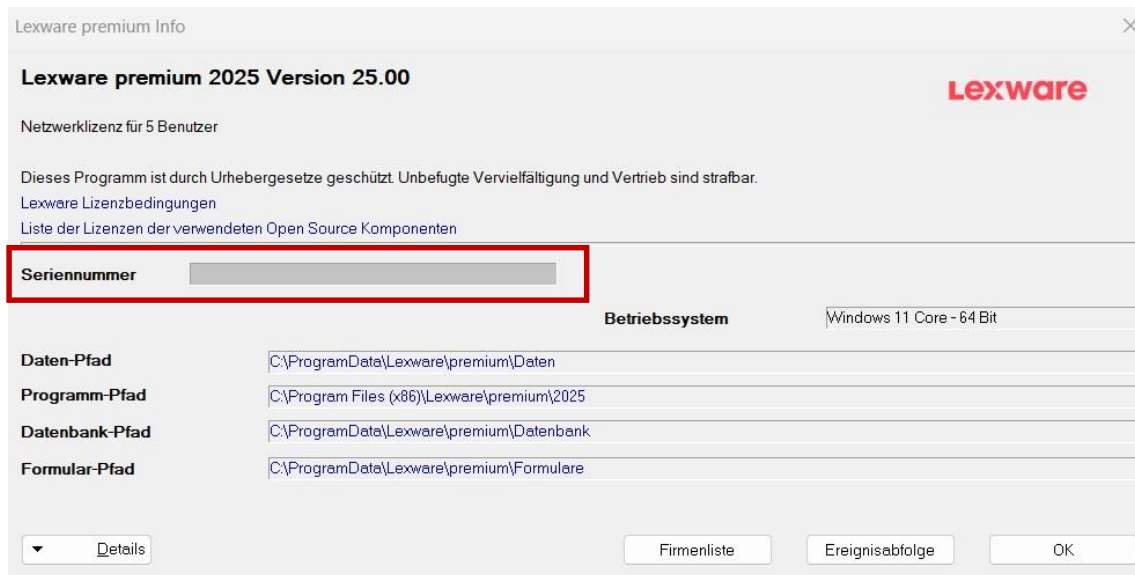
Lexware premium Info

Lexware premium 2025 Version 25.00

Lexware

Netzwerklizenz für 5 Benutzer

Dieses Programm ist durch Urhebergesetze geschützt. Unbefugte Vervielfältigung und Vertrieb sind strafbar.

Lexware Lizenzbedingungen

Liste der Lizenzen der verwendeten Open Source Komponenten

Seriennummer

Betriebssystem Windows 11 Core - 64 Bit

Daten-Pfad C:\ProgramData\Lexware\premium\Daten

Programm-Pfad C:\Program Files (x86)\Lexware\premium\2025

Datenbank-Pfad C:\ProgramData\Lexware\premium\Datenbank

Formular-Pfad C:\ProgramData\Lexware\premium\Formulare

Details

Firmenliste

Ereignisabfolge

OK